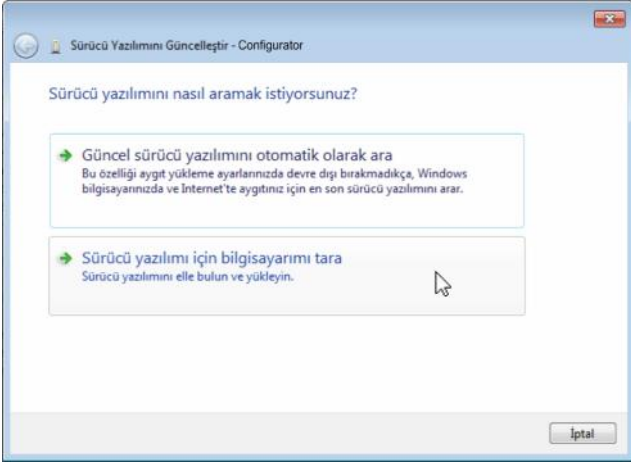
Sürücü Yazılımını Güncelleştir - Configurator

Sürücü yazılımını nasıl aramak istiyorsunuz?

Güncel sürücü yazılımını otomatik olarak ara
Bu özelliği aygıt yükleme ayarlarınızda devre dışı bırakmadıkça, Windows bilgisayarınızda ve Internet'te aygıtınız için en son sürücü yazılımını arar.

Sürücü yazılımı için bilgisayarımı tara
Sürücü yazılımını elle bulun ve yükleyin.

İptal